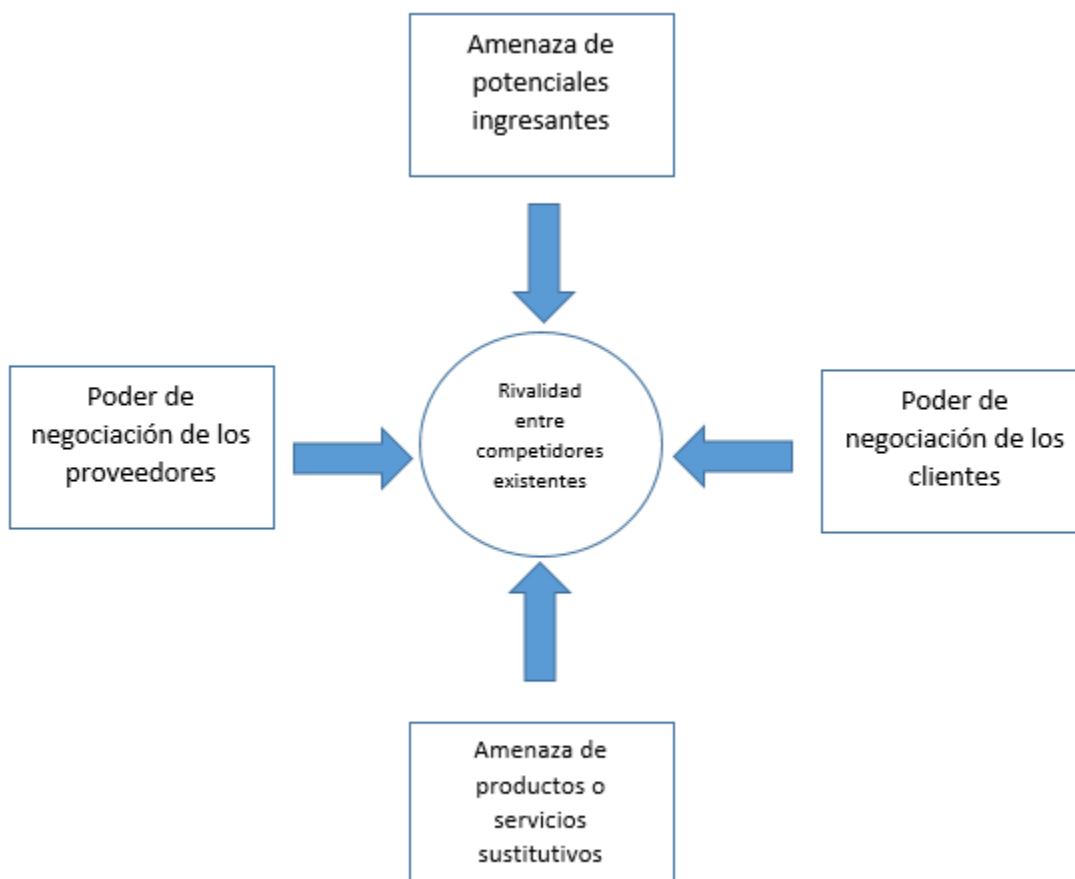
Amenaza de potenciales ingresantes

Poder de negociación de los proveedores

Rivalidad entre competidores existentes

Poder de negociación de los clientes

Amenaza de productos o servicios sustitutivos